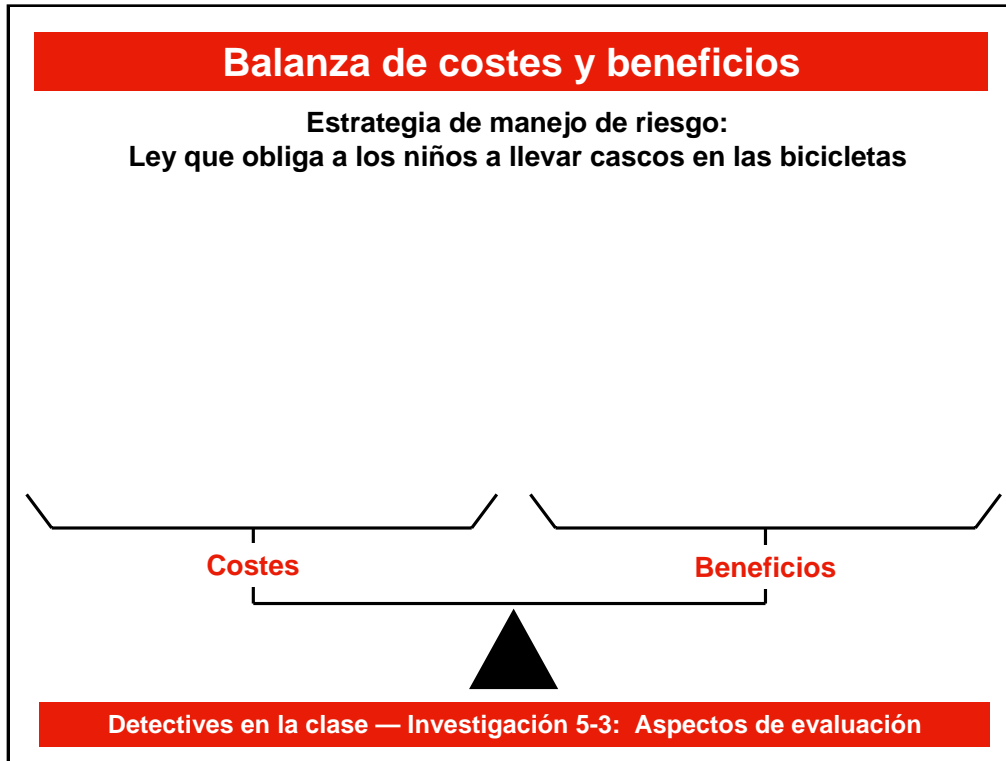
Balanza de costes y beneficios

Estrategia de manejo de riesgo:
Ley que obliga a los niños a llevar cascos en las bicicletas

Costes

Beneficios

Detectives en la clase — Investigación 5-3: Aspectos de evaluación